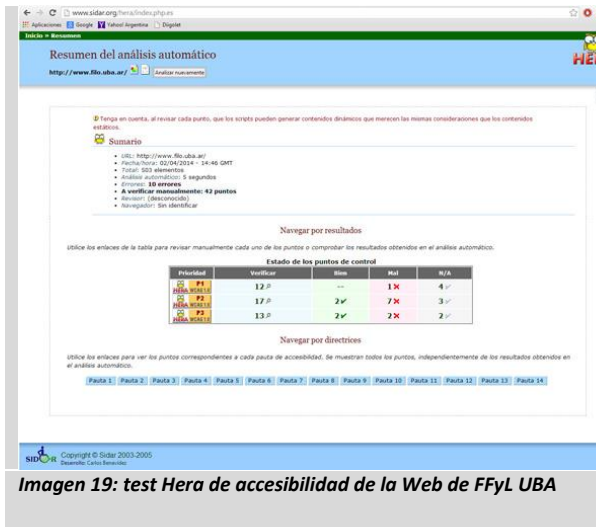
www.sidar.org/hera/index.php.es

Aplicaciones Google Yahoo! Argentina Diigolet

Inicio » Resumen

Resumen del análisis automático

http://www.filo.uba.ar/ Analizar nuevamente

HERA

Tenga en cuenta, al revisar cada punto, que los scripts pueden generar contenidos dinámicos que merecen las mismas consideraciones que los contenidos estáticos.

Sumario

- URL: http://www.filo.uba.ar/
- Fecha/hora: 02/04/2014 - 14:46 GMT
- Total: 583 elementos
- Análisis automático: 5 segundos
- Errores: 10 errores
- A verificar manualmente: 42 puntos
- Revisor: (desconocido)
- Navegador: Sin identificar

Navegar por resultados

Utilice los enlaces de la tabla para revisar manualmente cada uno de los puntos o comprobar los resultados obtenidos en el análisis automático.

Estado de los puntos de control

| Prioridad | Verificar | Bien | Mal | N/A |
|---|---|---|---|---|
| P1 | 12 | -- | 1 | 4 |
| P2 | 17 | 2 | 7 | 3 |
| P3 | 13 | 2 | 2 | 2 |

Navegar por directrices

Utilice los enlaces para ver los puntos correspondientes a cada pauta de accesibilidad. Se muestran todos los puntos, independientemente de los resultados obtenidos en el análisis automático.

Pauta 1 Pauta 2 Pauta 3 Pauta 4 Pauta 5 Pauta 6 Pauta 7 Pauta 8 Pauta 9 Pauta 10 Pauta 11 Pauta 12 Pauta 13 Pauta 14

SIDAR Copyright © Sidar 2003-2005
Desarrollo: Carlos Benavidez

Imagen 19: test Hera de accesibilidad de la Web de FFyL UBA